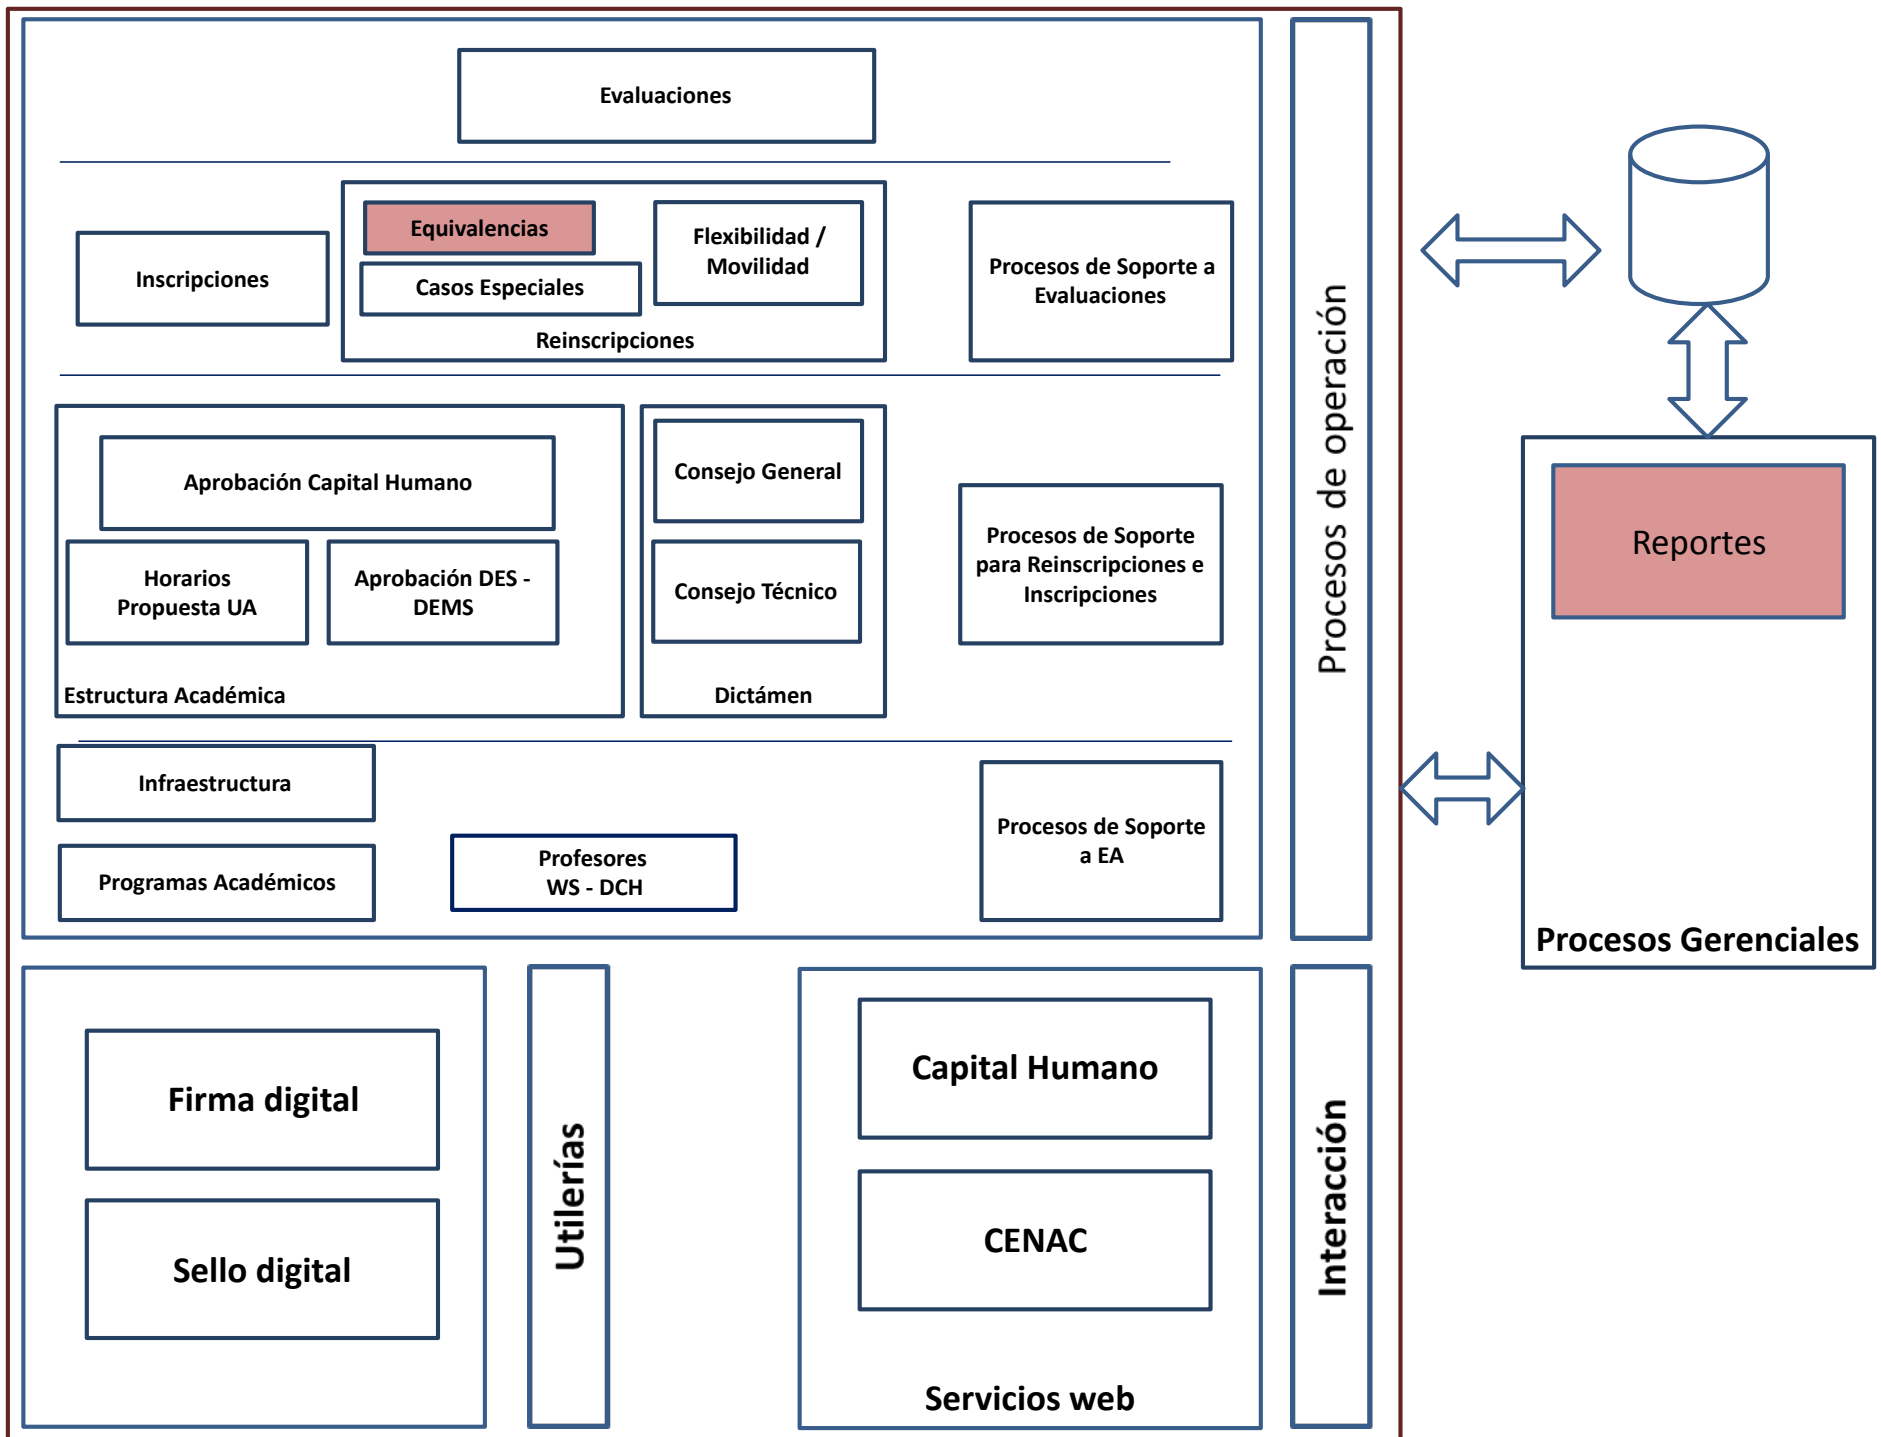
Evaluaciones

Inscripciones

Equivalencias

Casos Especiales

Flexibilidad / Movilidad

Reinscripciones

Procesos de Soporte a Evaluaciones

Aprobación Capital Humano

Horarios Propuesta UA

Aprobación DES - DEMS

Estructura Académica

Consejo General

Consejo Técnico

Dictámen

Procesos de Soporte para Reinscripciones e Inscripciones

Infraestructura

Programas Académicos

Profesores WS - DCH

Procesos de Soporte a EA

Procesos de operación

Reportes

Procesos Gerenciales

Firma digital

Sello digital

Utilerías

Capital Humano

CENAC

Servicios web

Interacción